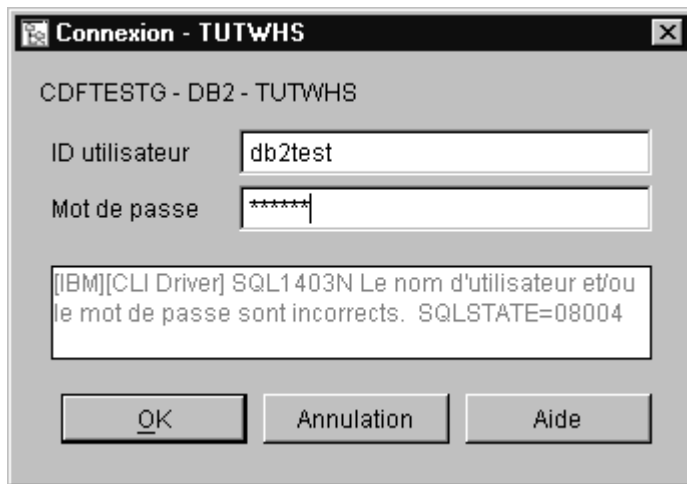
Connexion - TUTWHS

CDFTESTG - DB2 - TUTWHS

ID utilisateur db2test

Mot de passe ******

[IBM][CLI Driver] SQL1403N Le nom d'utilisateur et/ou le mot de passe sont incorrects. SQLSTATE=08004

OK Annulation Aide